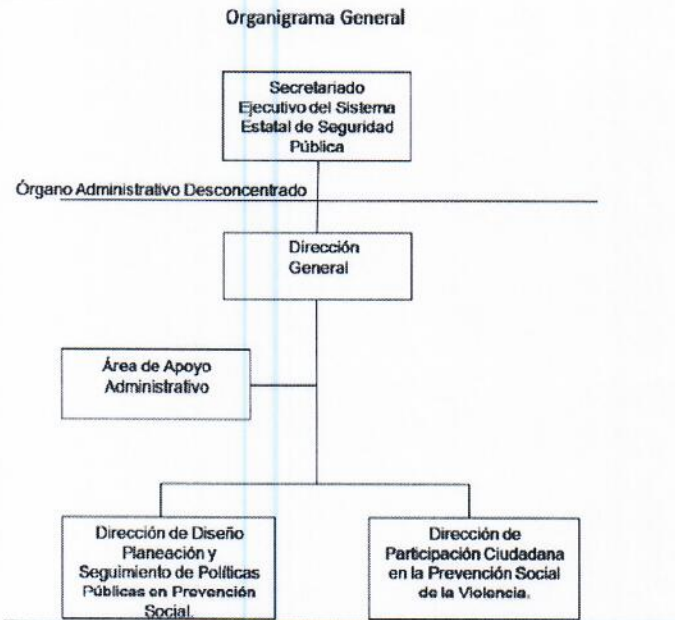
Organigrama General

Secretariado Ejecutivo del Sistema Estatal de Seguridad Pública

Órgano Administrativo Desconcentrado

Dirección General

Área de Apoyo Administrativo

Dirección de Diseño Planeación y Seguimiento de Políticas Públicas en Prevención Social.

Dirección de Participación Ciudadana en la Prevención Social de la Violencia.